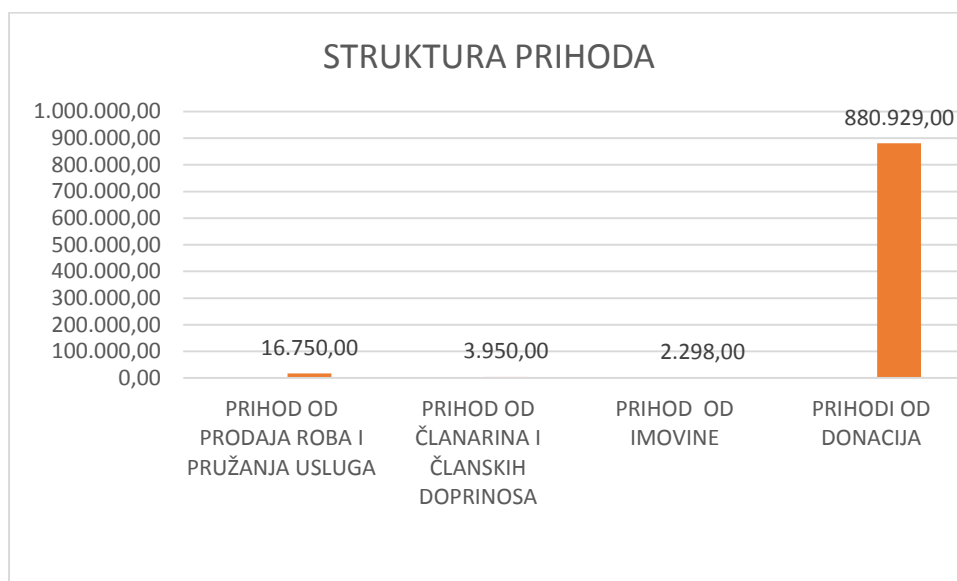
STRUKTURA PRIHODA

1.000.000,00
900.000,00
800.000,00
700.000,00
600.000,00
500.000,00
400.000,00
300.000,00
200.000,00
100.000,00
0,00

16.750,00
3.950,00
2.298,00
880.929,00

PRIHOD OD PRODAJA ROBA I PRUŽANJA USLUGA
PRIHOD OD ČLANARINA I ČLANSKIH DOPRINOSA
PRIHOD OD IMOVINE
PRIHODI OD DONACIJA